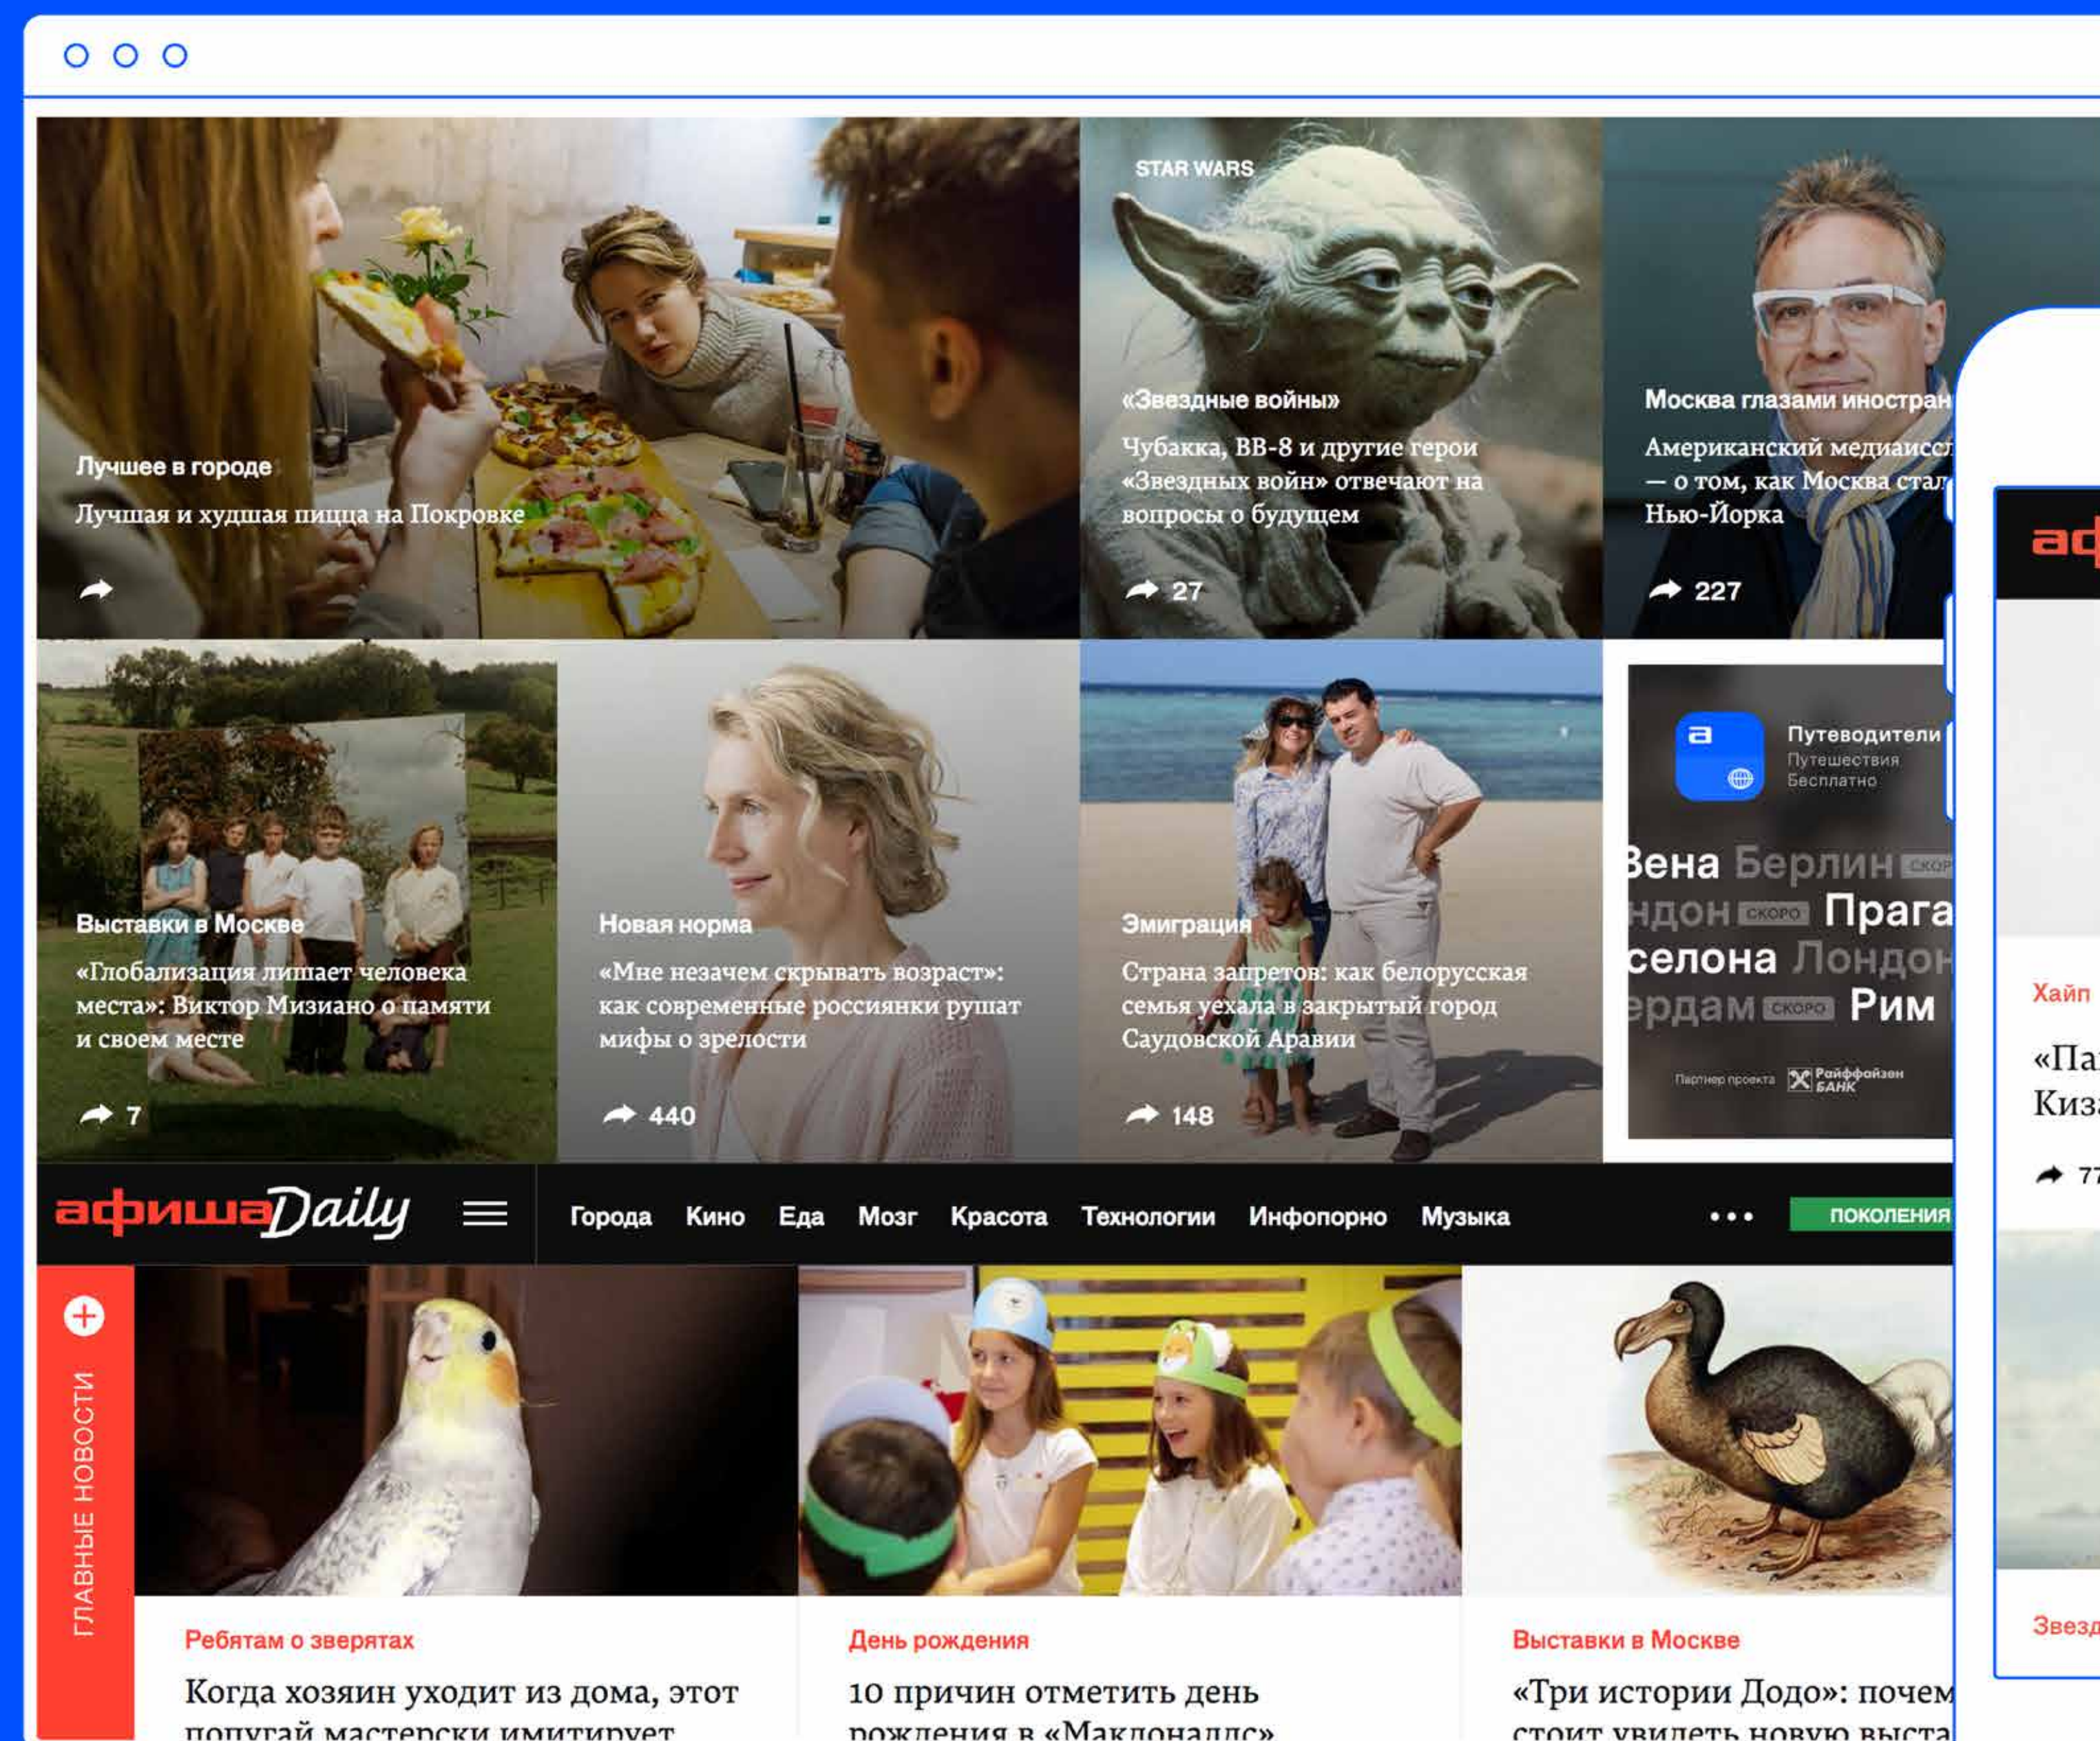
Лучшее в городе

Лучшая и худшая пицца на Покровке

STAR WARS

«Звездные войны»

Чубакка, BB-8 и другие герои «Звездных войн» отвечают на вопросы о будущем

27

Москва глазами иностран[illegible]

Американский медиаисс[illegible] — о том, как Москва стал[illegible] Нью-Йорка

227

Выставки в Москве

«Глобализация лишает человека места»: Виктор Мизиано о памяти и своем месте

7

Новая норма

«Мне незачем скрывать возраст»: как современные россиянки рушат мифы о зрелости

440

Эмиграция

Страна запретов: как белорусская семья уехала в закрытый город Саудовской Аравии

148

Путеводители
Путешествия
Бесплатно

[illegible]ена Берлин СКОР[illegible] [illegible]ндон СКОРО Прага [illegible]селона Лондон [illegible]ердам СКОРО Рим

Партнер проекта Райффайзен БАНК

афишаDaily

Города Кино Еда Мозг Красота Технологии Инфопорно Музыка ••• ПОКОЛЕНИЯ

ГЛАВНЫЕ НОВОСТИ

Ребятам о зверятах

Когда хозяин уходит из дома, этот попугай мастерски имитирует

День рождения

10 причин отметить день рождения в «Макдоналдс»

Выставки в Москве

«Три истории Додо»: почем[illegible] стоит увидеть новую выста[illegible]

а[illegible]

Хайп

«Па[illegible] Киз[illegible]

77

Звезд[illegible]